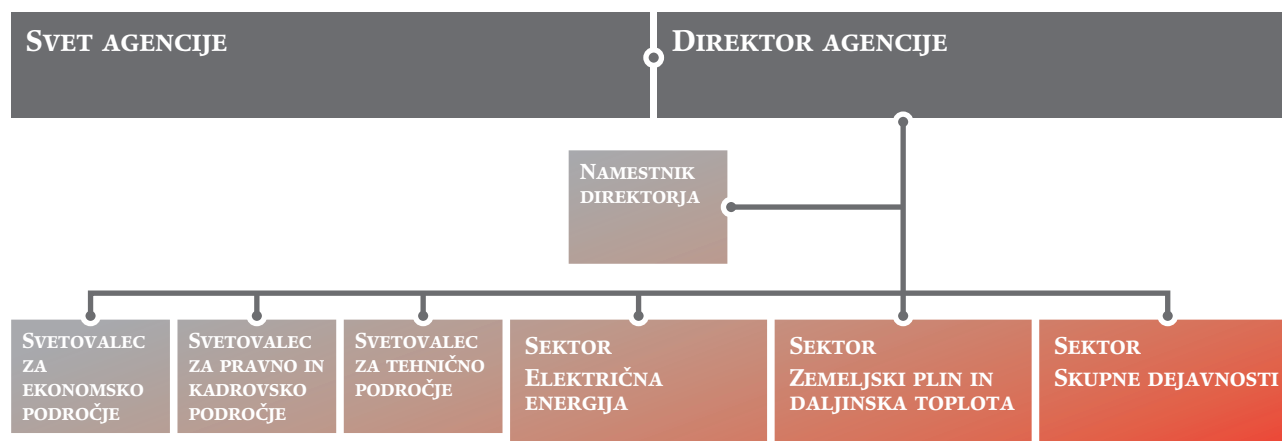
Svet agencije

Direktor agencije

Namestnik direktorja

Svetovalec za ekonomsko področje

Svetovalec za pravno in kadrovsko področje

Svetovalec za tehnično področje

Sektor Električna energija

Sektor Zemeljski plin in daljinska toplota

Sektor Skupne dejavnosti